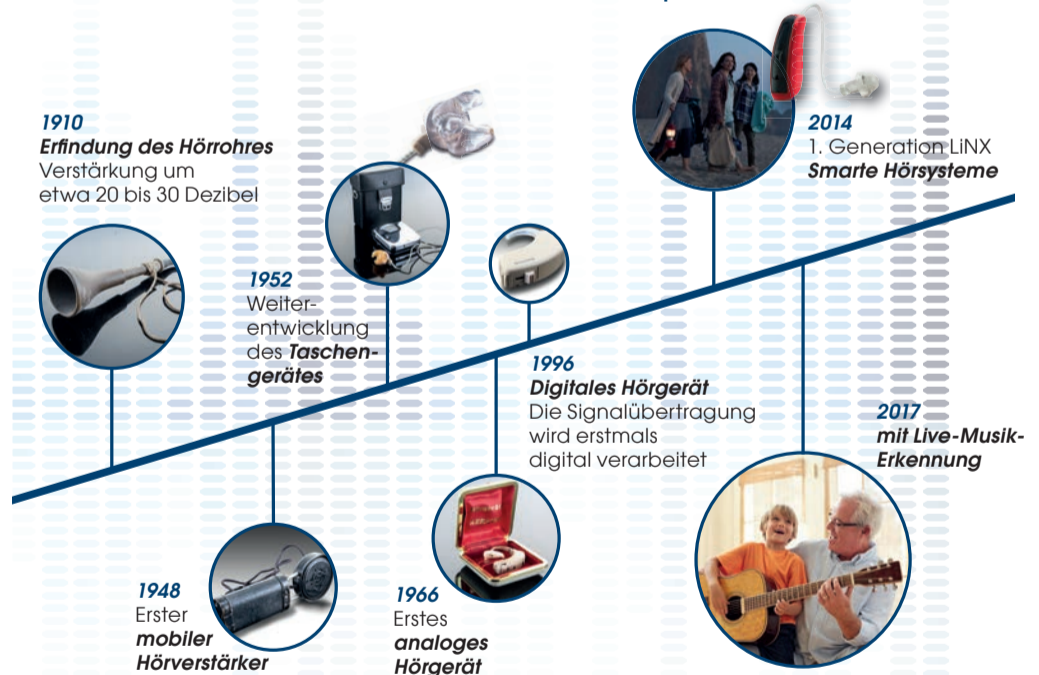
1910
Erfindung des Hörrohres
Verstärkung um etwa 20 bis 30 Dezibel

1952
Weiterentwicklung des Taschengerätes

1948
Erster mobiler Hörverstärker

1966
Erstes analoges Hörgerät

1996
Digitales Hörgerät
Die Signalübertragung wird erstmals digital verarbeitet

2014
1. Generation LiNX
Smarte Hörsysteme

2017
mit Live-Musik-Erkennung